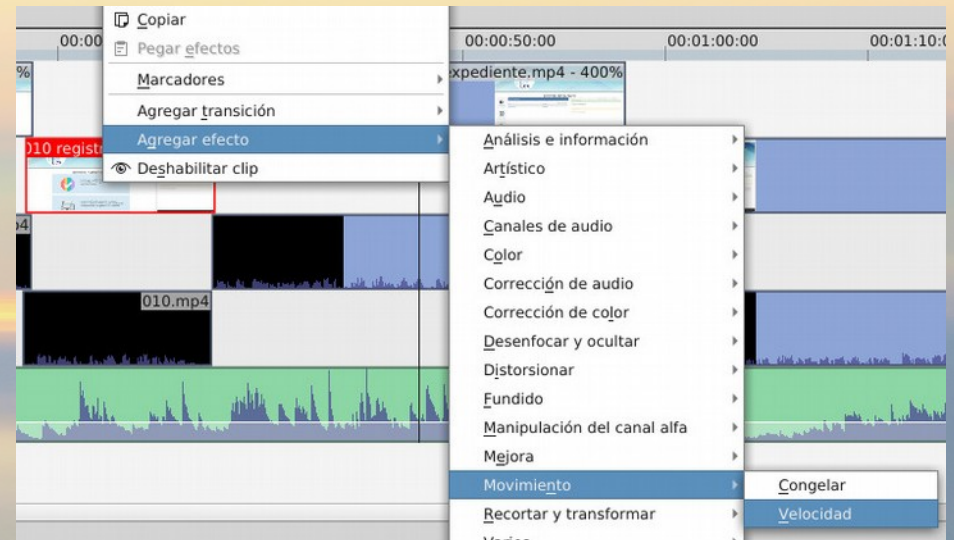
00:00
00:00:50:00
00:01:00:00
00:01:10:0
%
expediente.mp4 - 400%
010 regist
04
010.mp4

Copiar
Pegar efectos
Marcadores
Agregar transición
Agregar efecto
Deshabilitar clip

Análisis e información
Artístico
Audio
Canales de audio
Color
Corrección de audio
Corrección de color
Desenfocar y ocultar
Distorsionar
Fundido
Manipulación del canal alfa
Mejora
Movimiento
Recortar y transformar
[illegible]

Congelar
Velocidad